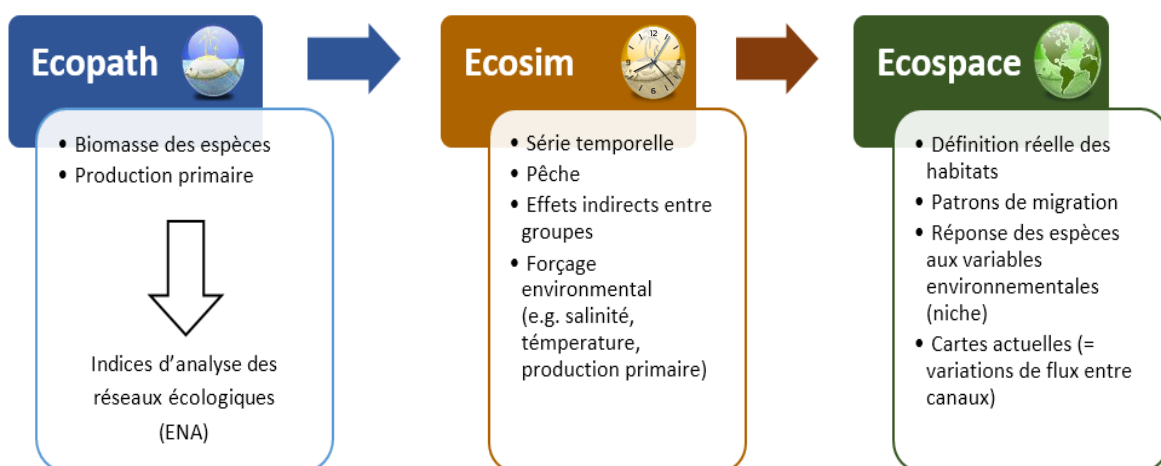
Ecopath

• Biomasse des espèces
• Production primaire

Indices d'analyse des réseaux écologiques (ENA)

Ecosim

• Série temporelle
• Pêche
• Effets indirects entre groupes
• Forçage environmental (e.g. salinité, température, production primaire)

Ecospace

• Définition réelle des habitats
• Patrons de migration
• Réponse des espèces aux variables environnementales (niche)
• Cartes actuelles (= variations de flux entre canaux)